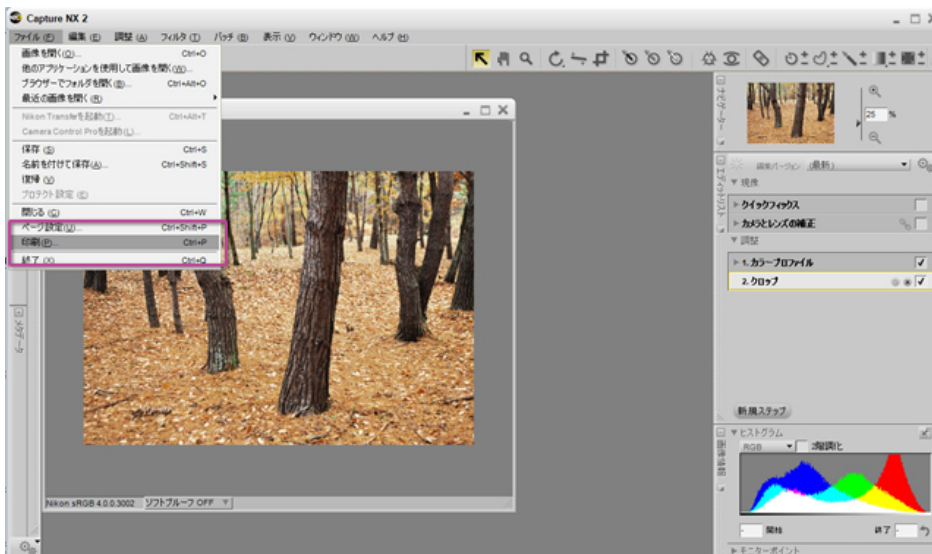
Capture NX 2

ファイル (F) 編集 (E) 調整 (A) フィルタ (T) バッチ (B) 表示 (V) ウィンドウ (W) ヘルプ (H)

画像を開く(O)... Ctrl+O
他のアプリケーションを使用して画像を開く(W)...
ブラウザーでフォルダを開く(B)... Ctrl+Alt+O
最近の画像を開く(R)
Nikon Transferを起動(T)... Ctrl+Alt+T
Camera Control Proを起動(L)...
保存 (S) Ctrl+S
名前を付けて保存(A)... Ctrl+Shift+S
復帰 (V)
プロテクト設定 (E)
閉じる (C) Ctrl+W
ページ設定(U)... Ctrl+Shift+P
印刷(P)... Ctrl+P
終了 (X) Ctrl+Q

ナビゲーター
25 %

エディットリスト
現像パージョン (最新)
▼ 現像
クイックフィックス
カメラとレンズの補正
▼ 調整
1. カラープロファイル
2. クロップ
新規ステップ

メタデータ

▼ ヒストグラム
RGB 2階調化
画像情報
開始 終了
モニターポイント

Nikon sRGB 4.0.0.3002 ソフトプルーフ OFF